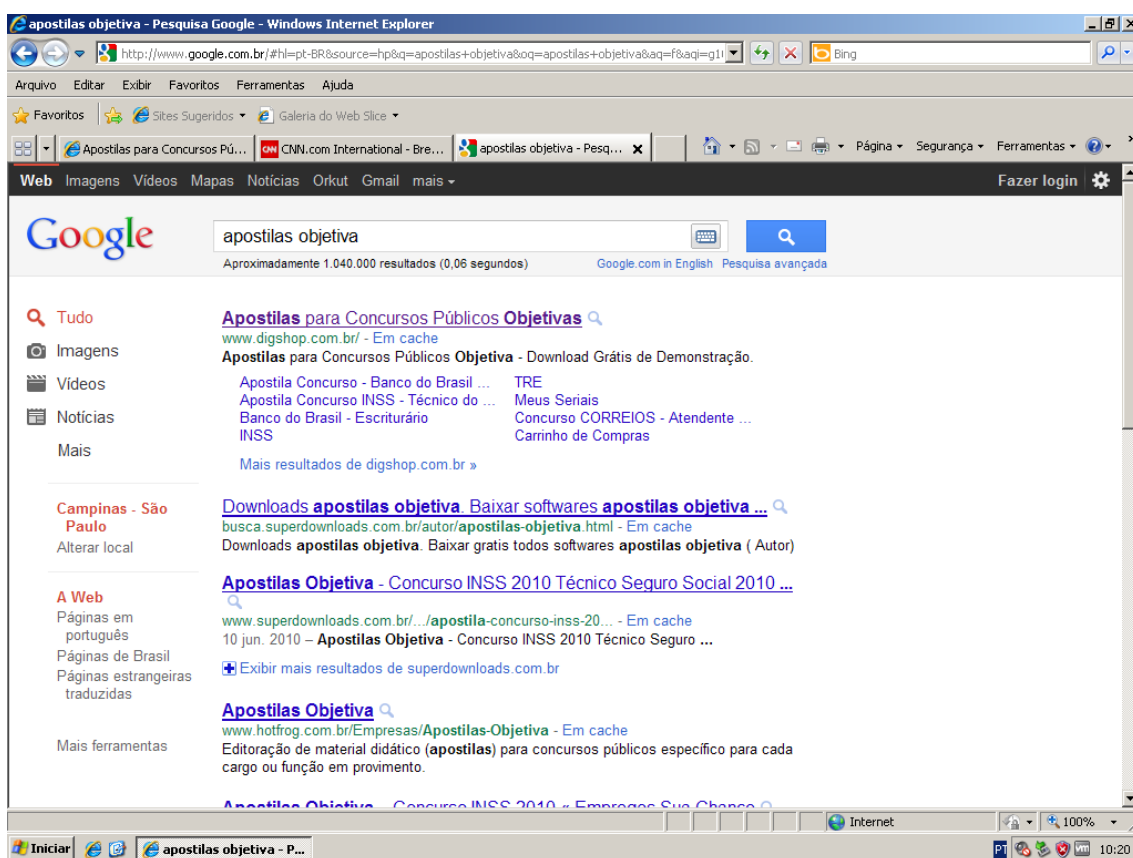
apostilas objetiva - Pesquisa Google - Windows Internet Explorer

http://www.google.com.br/#hl=pt-BR&source=hp&q=apostilas+objetiva&oq=apostilas+objetiva&aq=f&aqi=g1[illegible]

Bing

Arquivo Editar Exibir Favoritos Ferramentas Ajuda

Favoritos Sites Sugeridos Galeria do Web Slice

Apostilas para Concursos Pú... CNN.com International - Bre... apostilas objetiva - Pesq...

Página Segurança Ferramentas

Web Imagens Vídeos Mapas Notícias Orkut Gmail mais

Fazer login

Google

apostilas objetiva

Aproximadamente 1.040.000 resultados (0,06 segundos)

Google.com in English Pesquisa avançada

Tudo

Imagens

Vídeos

Notícias

Mais

Campinas - São Paulo

Alterar local

A Web

Páginas em português

Páginas de Brasil

Páginas estrangeiras traduzidas

Mais ferramentas

**Apostilas** para Concursos Públicos **Objetivas**

www.digshop.com.br/ - Em cache

**Apostilas** para Concursos Públicos **Objetiva** - Download Grátis de Demonstração.

Apostila Concurso - Banco do Brasil ...

Apostila Concurso INSS - Técnico do ...

Banco do Brasil - Escriturário

INSS

TRE

Meus Seriais

Concurso CORREIOS - Atendente ...

Carrinho de Compras

Mais resultados de digshop.com.br »

Downloads **apostilas objetiva**. Baixar softwares **apostilas objetiva ...**

busca.superdownloads.com.br/autor/**apostilas-objetiva**.html - Em cache

Downloads **apostilas objetiva**. Baixar gratis todos softwares **apostilas objetiva** ( Autor)

**Apostilas Objetiva** - Concurso INSS 2010 Técnico Seguro Social 2010 ...

www.superdownloads.com.br/.../**apostila**-concurso-inss-20... - Em cache

10 jun. 2010 – **Apostilas Objetiva** - Concurso INSS 2010 Técnico Seguro **...**

Exibir mais resultados de superdownloads.com.br

**Apostilas Objetiva**

www.hotfrog.com.br/Empresas/**Apostilas-Objetiva** - Em cache

Editoração de material didático (**apostilas**) para concursos públicos específico para cada cargo ou função em provimento.

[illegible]

Internet

100%

Iniciar

apostilas objetiva - P...

PT

10:20